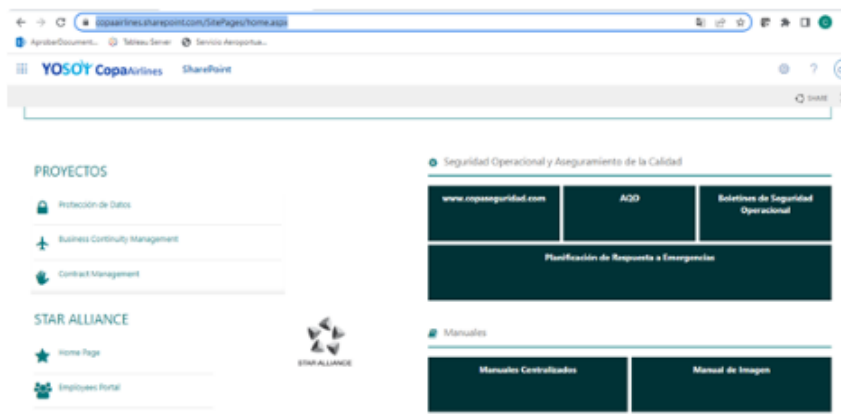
copaairlines.sharepoint.com/SitePages/home.aspx

AprobarDocument... Tableau Server Servicio Aeroportua...

YOSOY CopaAirlines SharePoint

SHARE

PROYECTOS

Protección de Datos

Business Continuity Management

Contract Management

STAR ALLIANCE

Home Page

Employees Portal

STAR ALLIANCE

Seguridad Operacional y Aseguramiento de la Calidad

www.copaseguridad.com

AQO

Boletines de Seguridad Operacional

Planificación de Respuesta a Emergencias

Manuales

Manuales Centralizados

Manual de Imagen